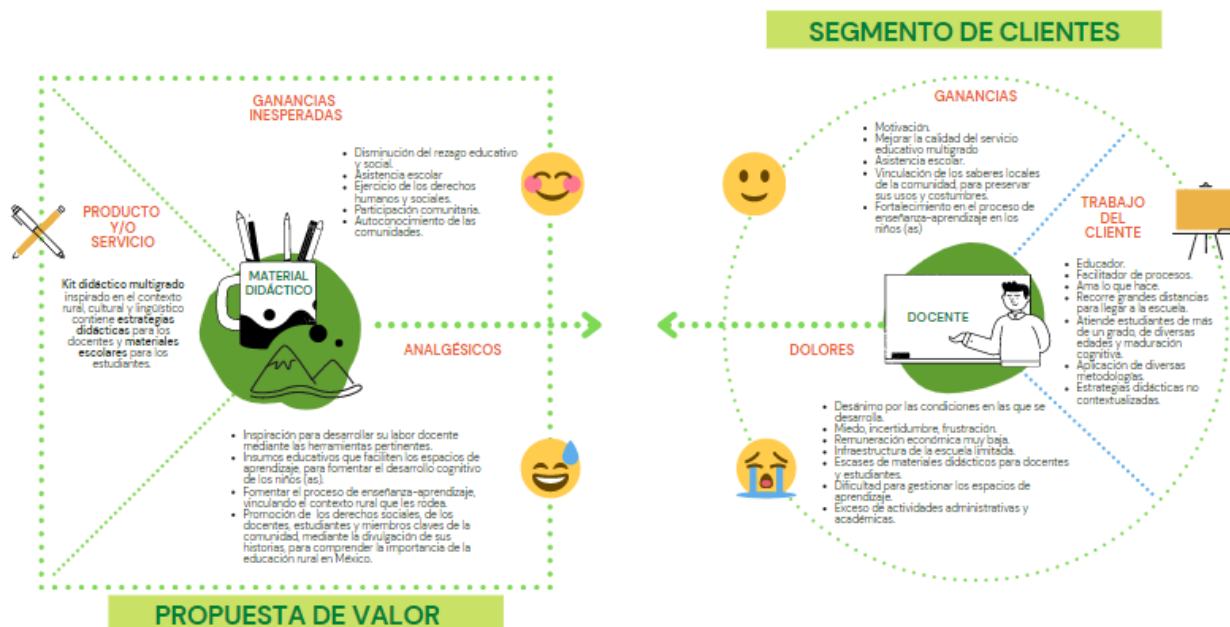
SEGMENTO DE CLIENTES

GANANCIAS INESPERADAS

- Disminución del rezago educativo y social.
- Asistencia escolar.
- Ejercicio de los derechos humanos y sociales.
- Participación comunitaria.
- Autoconocimiento de las comunidades.

PRODUCTO Y/O SERVICIO

Kit didáctico multigrado inspirado en el contexto rural, cultural y lingüístico contiene estrategias didácticas para los docentes y materiales escolares para los estudiantes.

MATERIAL DIDÁCTICO

ANALGÉSICOS

- Inspiración para desarrollar su labor docente mediante las herramientas pertinentes.
- Insumos educativos que faciliten los espacios de aprendizaje, para fomentar el desarrollo cognitivo de los niños (as).
- Fomentar el proceso de enseñanza-aprendizaje, vinculando el contexto rural que les rodea.
- Promoción de los derechos sociales, de los docentes, estudiantes y miembros claves de la comunidad, mediante la divulgación de sus historias, para comprender la importancia de la educación rural en México.

GANANCIAS

- Motivación.
- Mejorar la calidad del servicio educativo multigrado
- Asistencia escolar.
- Vinculación de los saberes locales de la comunidad, para preservar sus usos y costumbres.
- Fortalecimiento en el proceso de enseñanza-aprendizaje en los niños (as)

TRABAJO DEL CLIENTE

- Educador.
- Facilitador de procesos.
- Ama lo que hace.
- Recorre grandes distancias para llegar a la escuela.
- Atiende estudiantes de más de un grado, de diversas edades y maduración cognitiva.
- Aplicación de diversas metodologías.
- Estrategias didácticas no contextualizadas.

DOCENTE

DOLORES

- Desánimo por las condiciones en las que se desarrolla.
- Miedo, incertidumbre, frustración.
- Remuneración económica muy baja.
- Infraestructura de la escuela limitada.
- Escases de materiales didácticos para docentes y estudiantes.
- Dificultad para gestionar los espacios de aprendizaje.
- Exceso de actividades administrativas y académicas.

PROPUESTA DE VALOR